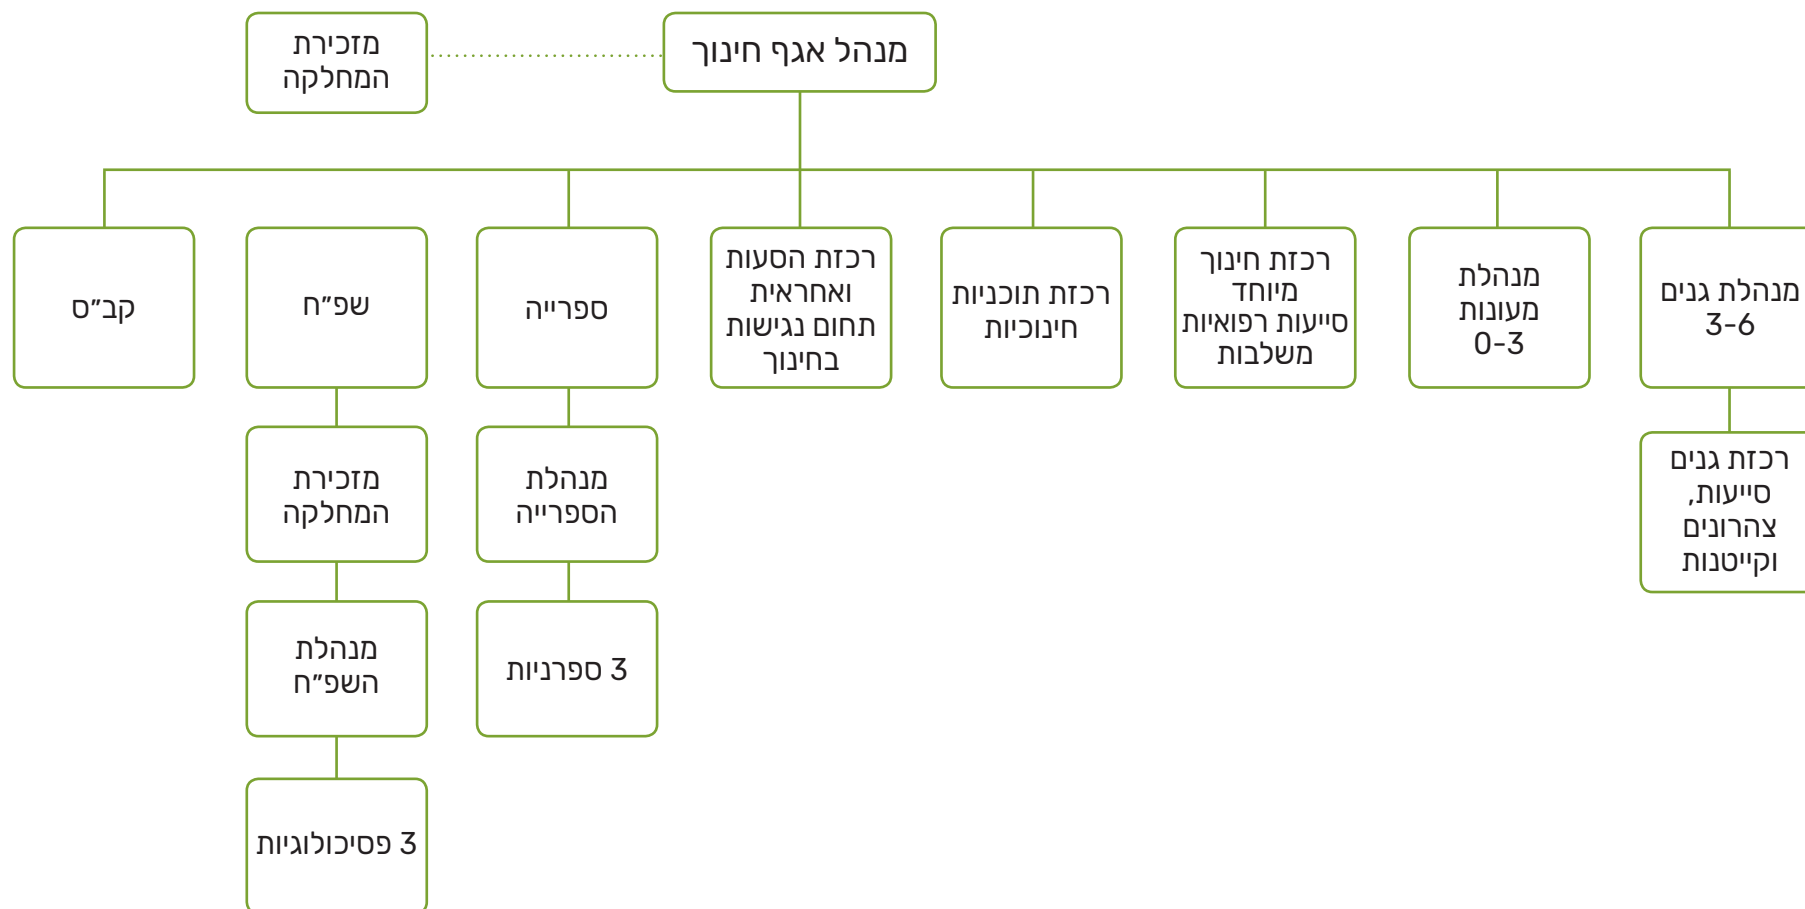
מנהל אגף חינוך

מזכירת המחלקה

מנהלת גנים 3-6

רכזת גנים סייעות, צהרונים וקייטנות

מנהלת מעונות 0-3

רכזת חינוך מיוחד סייעות רפואיות משלבות

רכזת תוכניות חינוכיות

רכזת הסעות ואחראית תחום נגישות בחינוך

ספרייה

מנהלת הספרייה

3 ספרניות

שפ״ח

מזכירת המחלקה

מנהלת השפ״ח

3 פסיכולוגיות

קב״ס